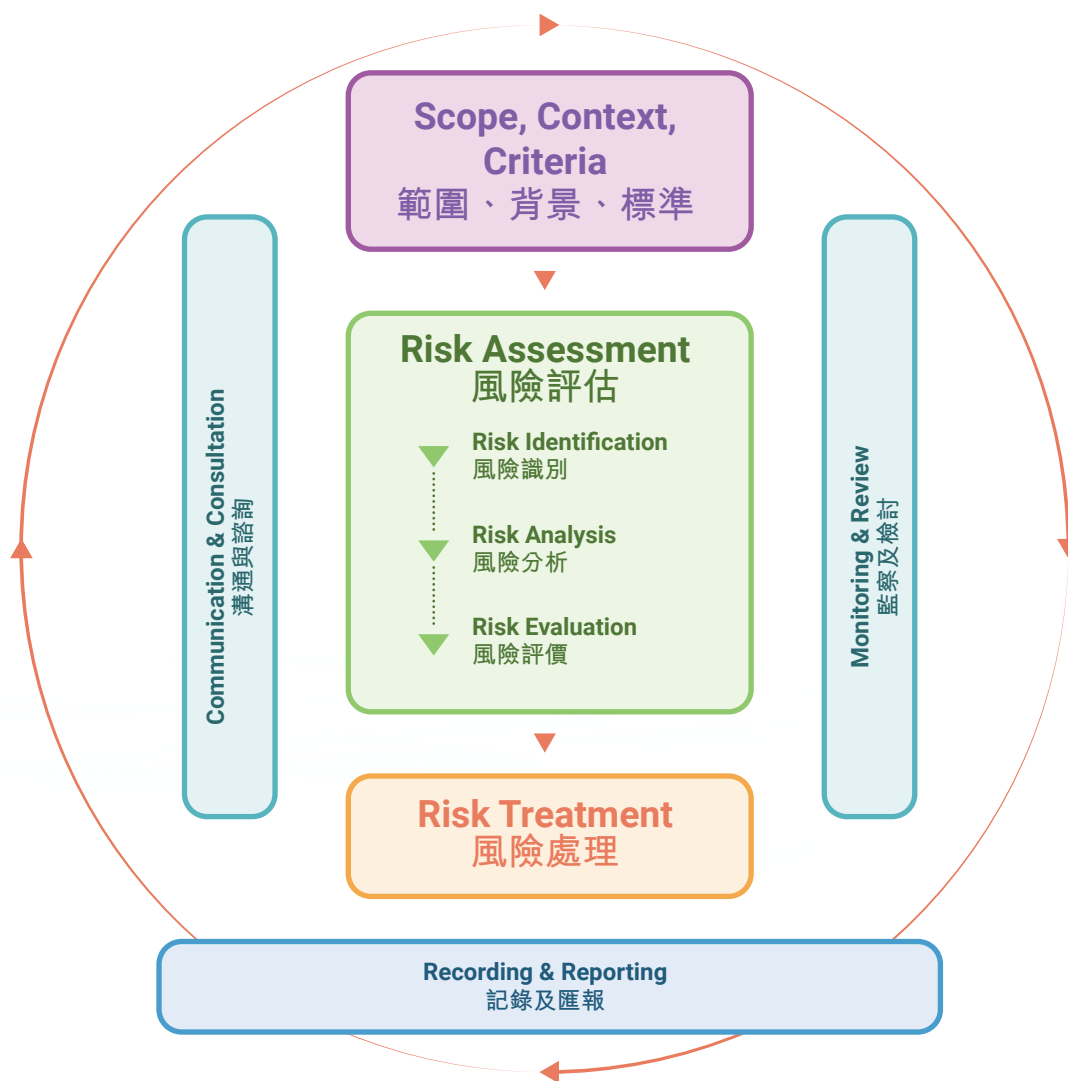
Scope, Context, Criteria
範圍、背景、標準

Communication & Consultation
溝通與諮詢

Risk Assessment
風險評估

Risk Identification
風險識別

Risk Analysis
風險分析

Risk Evaluation
風險評價

Monitoring & Review
監察及檢討

Risk Treatment
風險處理

Recording & Reporting
記錄及匯報